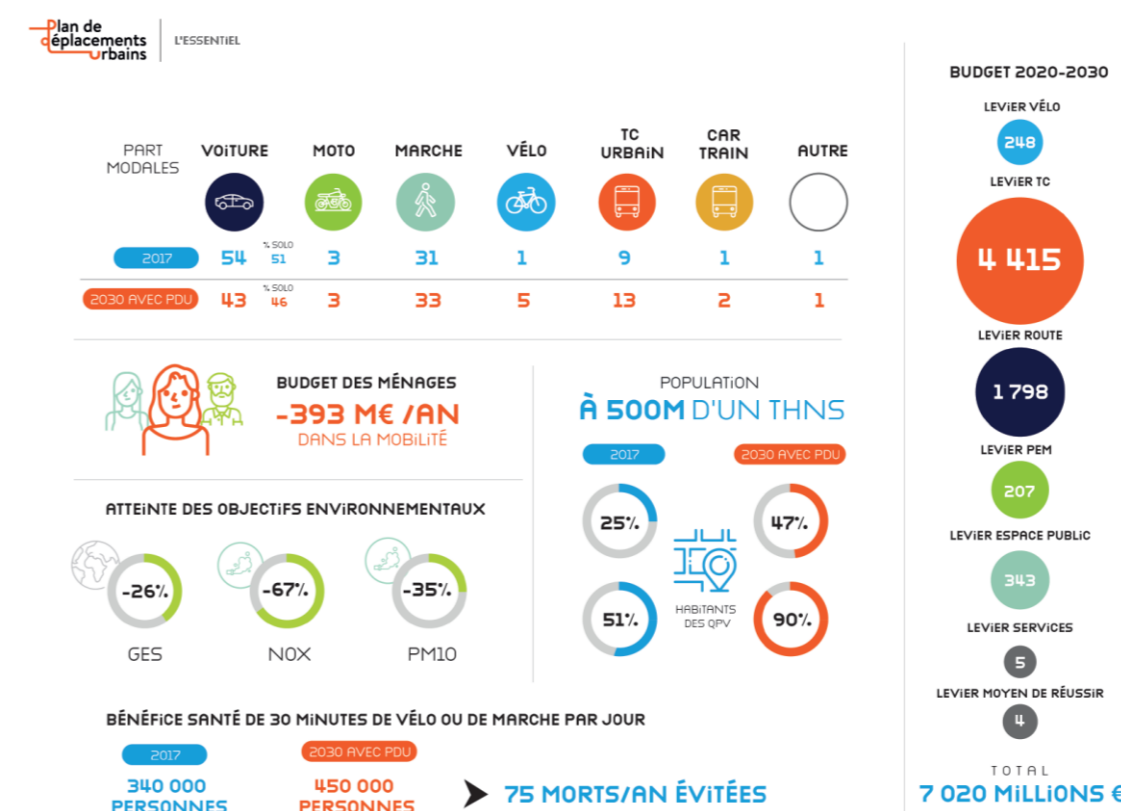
Plan de déplacements urbains | L'ESSENTIEL

PART MODALES

| | VOITURE | MOTO | MARCHE | VÉLO | TC URBAIN | CAR TRAIN | AUTRE |
|---|---|---|---|---|---|---|---|
| 2017 | 54 % SOLO 51 | 3 | 31 | 1 | 9 | 1 | 1 |
| 2030 AVEC PDU | 43 % SOLO 46 | 3 | 33 | 5 | 13 | 2 | 1 |

BUDGET DES MÉNAGES
-393 M€ /AN
DANS LA MOBILITÉ

POPULATION
À 500M D'UN THNS

2017
2030 AVEC PDU

25%
47%
51%
90%
HABITANTS DES QPV

ATTEINTE DES OBJECTIFS ENVIRONNEMENTAUX

-26%
GES
-67%
NOX
-35%
PM10

BÉNÉFICE SANTÉ DE 30 MINUTES DE VÉLO OU DE MARCHE PAR JOUR

2017
340 000 PERSONNES
2030 AVEC PDU
450 000 PERSONNES
75 MORTS/AN ÉVITÉES

BUDGET 2020-2030
LEVIER VÉLO
248
LEVIER TC
4 415
LEVIER ROUTE
1 798
LEVIER PEM
207
LEVIER ESPACE PUBLIC
343
LEVIER SERVICES
5
LEVIER MOYEN DE RÉUSSIR
4
TOTAL
7 020 MILLIONS €